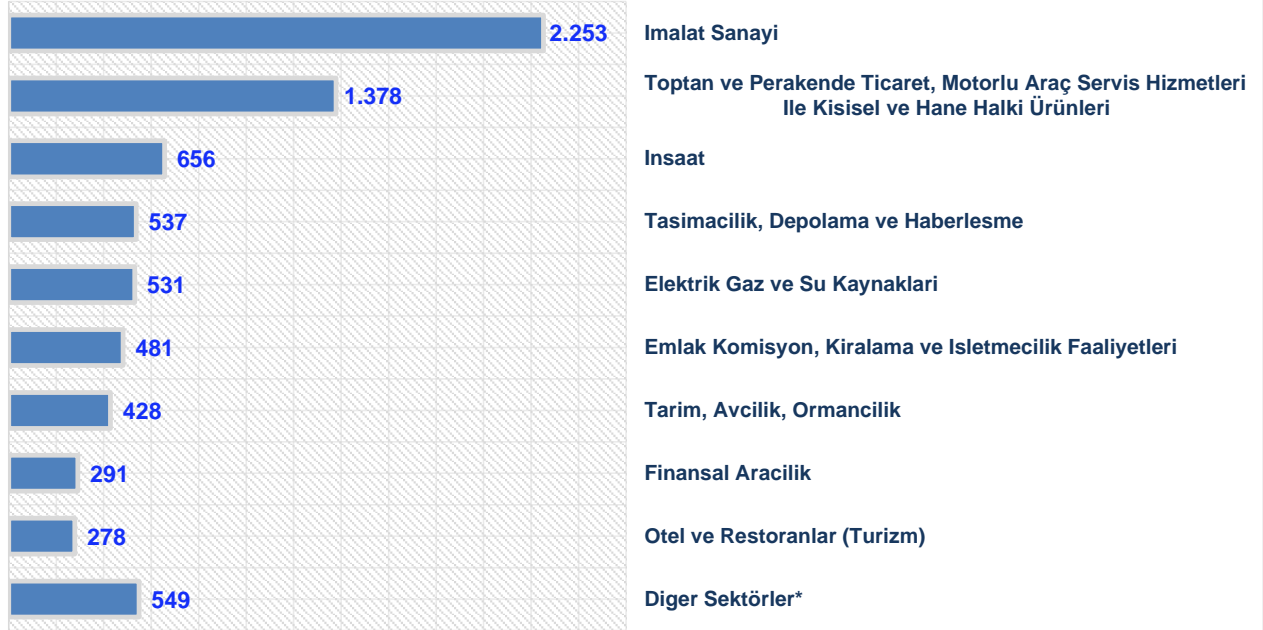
2.253 Imalat Sanayi

1.378 Toptan ve Perakende Ticaret, Motorlu Araç Servis Hizmetleri Ile Kisisel ve Hane Halki Ürünleri

656 Insaat

537 Tasimacilik, Depolama ve Haberlesme

531 Elektrik Gaz ve Su Kaynaklari

481 Emlak Komisyon, Kiralama ve Isletmecilik Faaliyetleri

428 Tarim, Avcilik, Ormancilik

291 Finansal Aracilik

278 Otel ve Restoranlar (Turizm)

549 Diger Sektörler*